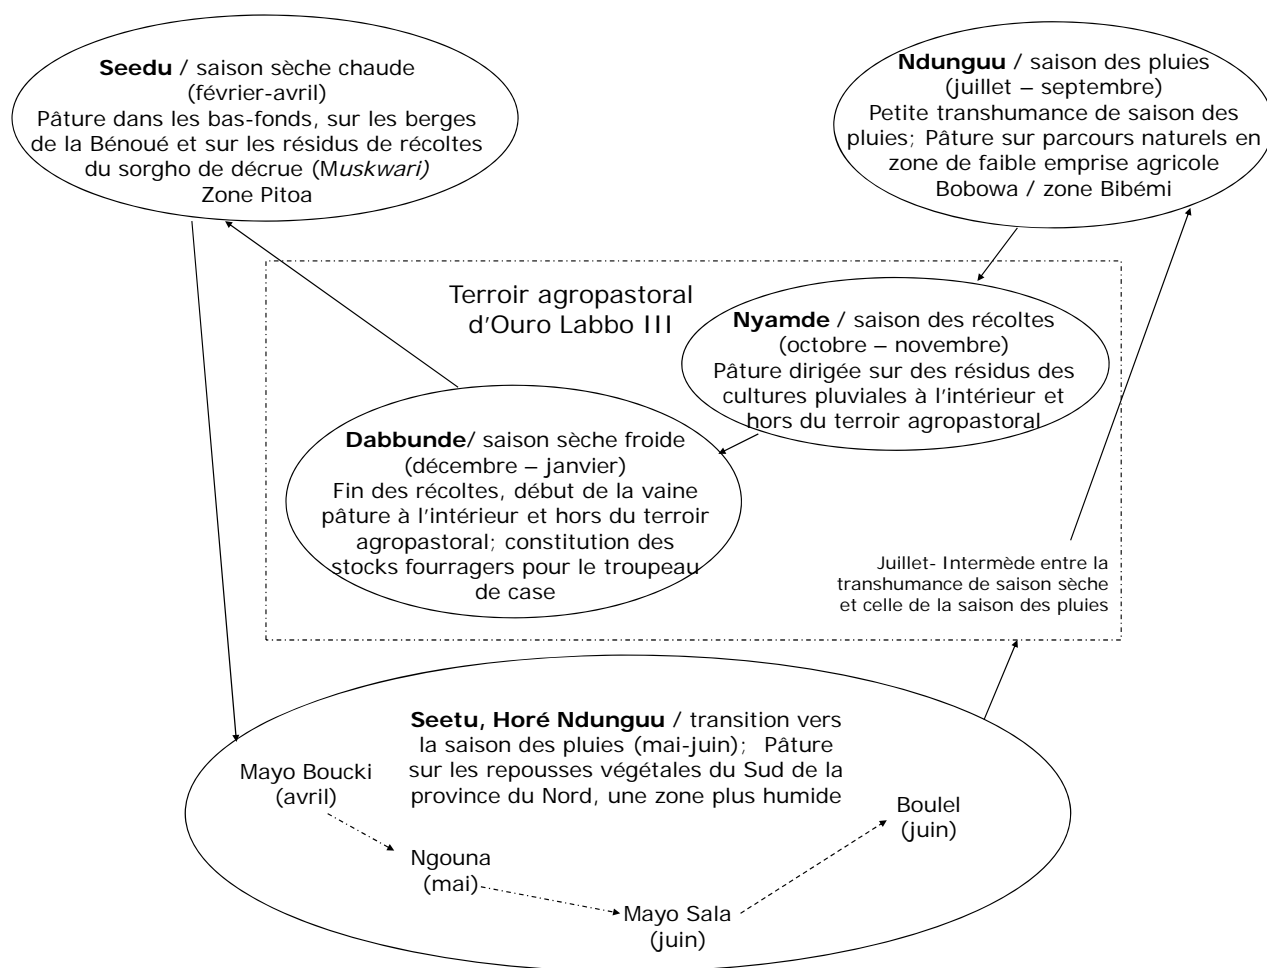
**Seedu** / saison sèche chaude (février-avril)
Pâture dans les bas-fonds, sur les berges de la Bénoué et sur les résidus de récoltes du sorgho de décrue (M*uskwari)*
Zone Pitoa

**Ndunguu** / saison des pluies (juillet – septembre)
Petite transhumance de saison des pluies; Pâture sur parcours naturels en zone de faible emprise agricole
Bobowa / zone Bibémi

Terroir agropastoral d'Ouro Labbo III

**Nyamde** / saison des récoltes (octobre – novembre)
Pâture dirigée sur des résidus des cultures pluviales à l'intérieur et hors du terroir agropastoral

**Dabbunde**/ saison sèche froide (décembre – janvier)
Fin des récoltes, début de la vaine pâture à l'intérieur et hors du terroir agropastoral; constitution des stocks fourragers pour le troupeau de case

Juillet- Intermède entre la transhumance de saison sèche et celle de la saison des pluies

**Seetu, Horé Ndunguu** / transition vers la saison des pluies (mai-juin); Pâture sur les repousses végétales du Sud de la province du Nord, une zone plus humide

Mayo Boucki (avril)

Ngouna (mai)

Mayo Sala (juin)

Boulel (juin)